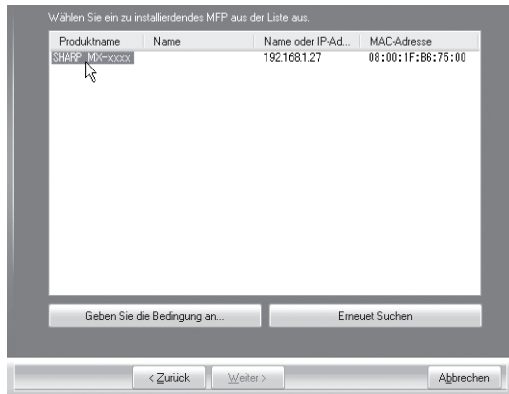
Wählen Sie ein zu installierdendes MFP aus der Liste aus.

| Produktname | Name | Name oder IP-Ad... | MAC-Adresse |
|---|---|---|---|
| SHARP MX-xxxx | | 192.168.1.27 | 08:00:1F:B6:75:00 |

Geben Sie die Bedingung an...

Erneuet Suchen

< Zurück

Weiter >

Abbrechen